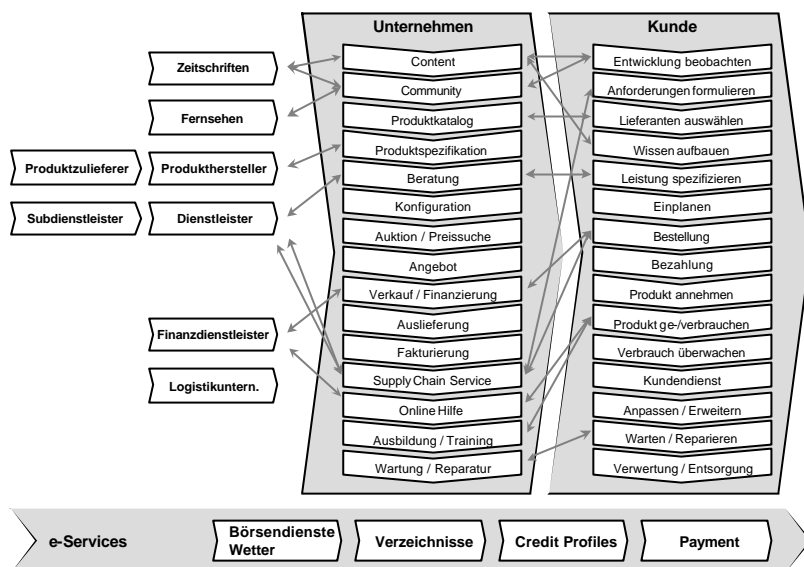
Unternehmen

Kunde

Zeitschriften

Fernsehen

Produktzulieferer

Produkthersteller

Subdienstleister

Dienstleister

Finanzdienstleister

Logistikuntern.

Content

Community

Produktkatalog

Produktspezifikation

Beratung

Konfiguration

Auktion / Preissuche

Angebot

Verkauf / Finanzierung

Auslieferung

Fakturierung

Supply Chain Service

Online Hilfe

Ausbildung / Training

Wartung / Reparatur

Entwicklung beobachten

Anforderungen formulieren

Lieferanten auswählen

Wissen aufbauen

Leistung spezifizieren

Einplanen

Bestellung

Bezahlung

Produkt annehmen

Produkt ge-/verbrauchen

Verbrauch überwachen

Kundendienst

Anpassen / Erweitern

Warten / Reparieren

Verwertung / Entsorgung

e-Services

Börsendienste Wetter

Verzeichnisse

Credit Profiles

Payment